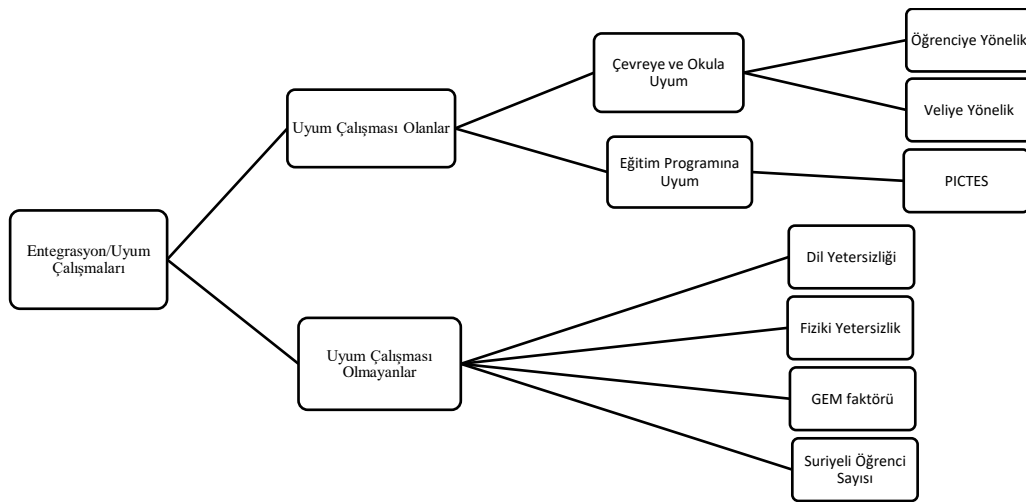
Entegrasyon/Uyum Çalışmaları

Uyum Çalışması Olanlar

Çevreye ve Okula Uyum

Öğrenciye Yönelik

Veliye Yönelik

Eğitim Programına Uyum

PICTES

Uyum Çalışması Olmayanlar

Dil Yetersizliği

Fiziki Yetersizlik

GEM faktörü

Suriyeli Öğrenci Sayısı